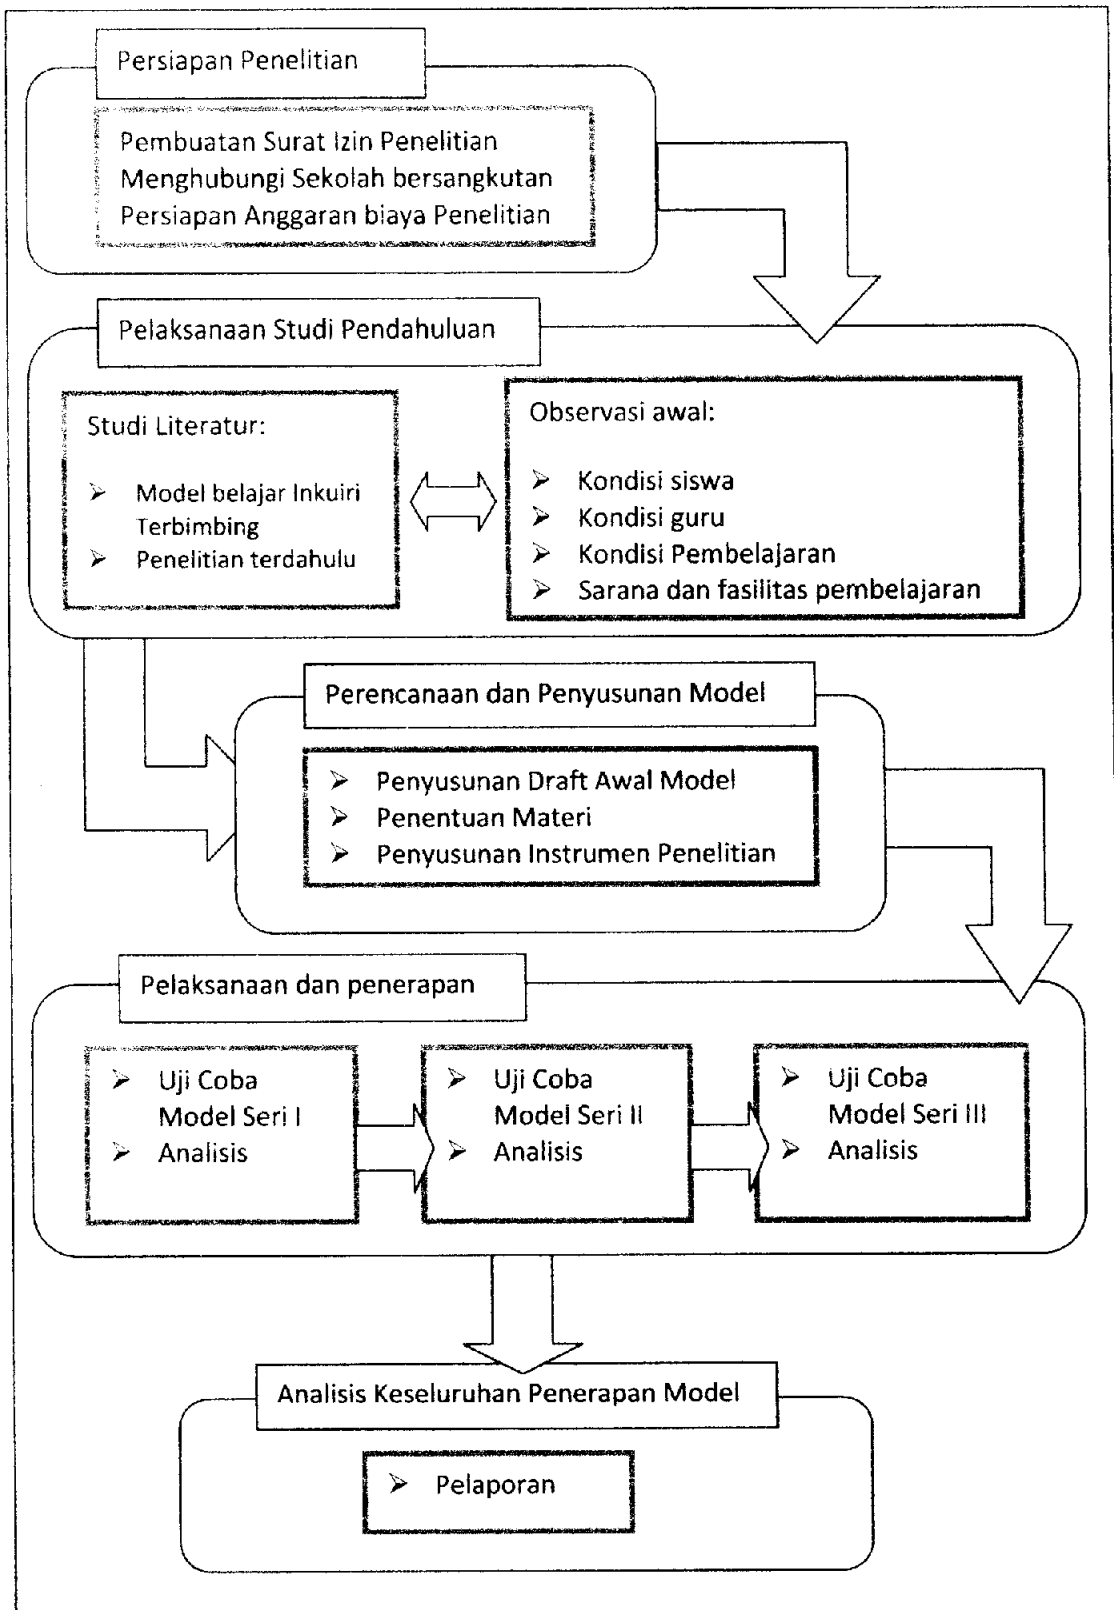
Persiapan Penelitian

Pembuatan Surat Izin Penelitian
Menghubungi Sekolah bersangkutan
Persiapan Anggaran biaya Penelitian

Pelaksanaan Studi Pendahuluan

Studi Literatur:

➢ Model belajar Inkuiri Terbimbing
➢ Penelitian terdahulu

Observasi awal:

➢ Kondisi siswa
➢ Kondisi guru
➢ Kondisi Pembelajaran
➢ Sarana dan fasilitas pembelajaran

Perencanaan dan Penyusunan Model

➢ Penyusunan Draft Awal Model
➢ Penentuan Materi
➢ Penyusunan Instrumen Penelitian

Pelaksanaan dan penerapan

➢ Uji Coba Model Seri I
➢ Analisis

➢ Uji Coba Model Seri II
➢ Analisis

➢ Uji Coba Model Seri III
➢ Analisis

Analisis Keseluruhan Penerapan Model

➢ Pelaporan